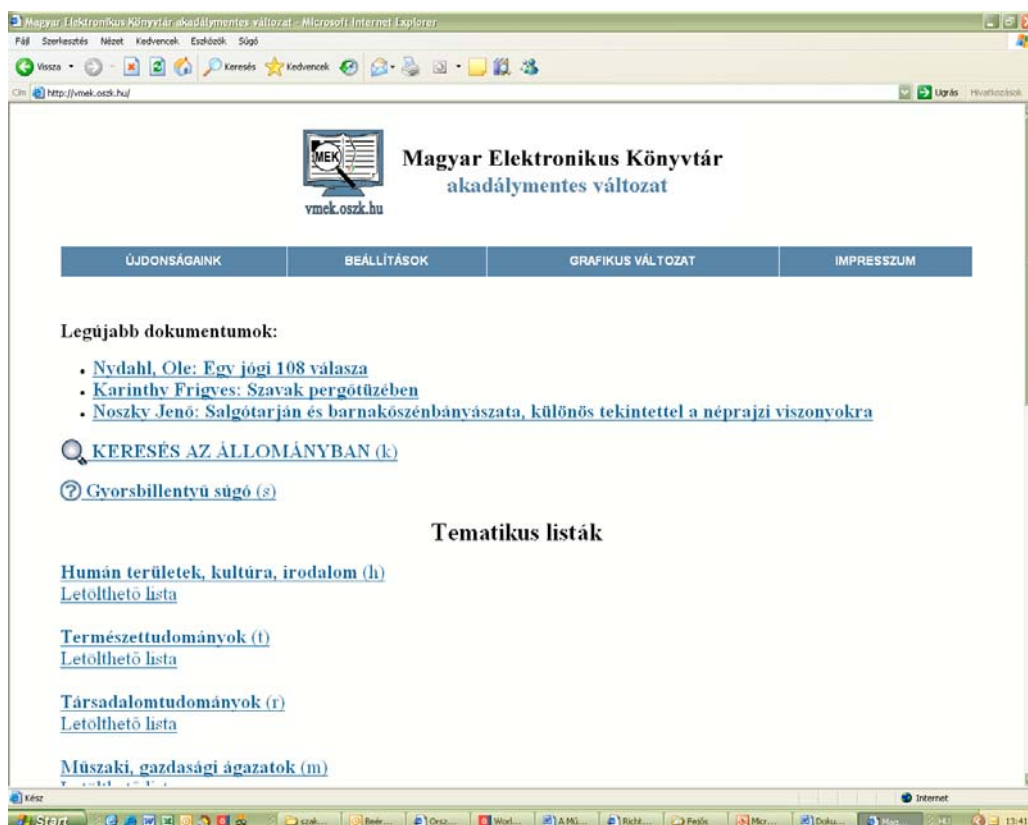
Magyar Elektronikus Könyvtár akadálymentes változat - Microsoft Internet Explorer

Fájl Szerkesztés Nézet Kedvencek Eszközök Súgó

Vissza Keresés Kedvencek

Cím http://vmek.oszk.hu/

Ugrás Hivatkozások

MEK

vmek.oszk.hu

Magyar Elektronikus Könyvtár
akadálymentes változat

| ÚJDONSÁGAINK | BEÁLLÍTÁSOK | GRAFIKUS VÁLTOZAT | IMPRESSZUM |
|---|---|---|---|

Legújabb dokumentumok:

- Nydahl, Ole: Egy jógi 108 válasza
- Karinthy Frigyes: Szavak pergőtüzében
- Noszky Jenő: Salgótarján és barnakőszénbányászata, különös tekintettel a néprajzi viszonyokra

KERESÉS AZ ÁLLOMÁNYBAN (k)

Gyorsbillentyű súgó (s)

Tematikus listák

Humán területek, kultúra, irodalom (h)
Letölthető lista

Természettudományok (t)
Letölthető lista

Társadalomtudományok (r)
Letölthető lista

Műszaki, gazdasági ágazatok (m)
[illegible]

Kész

Internet

Start

13:41